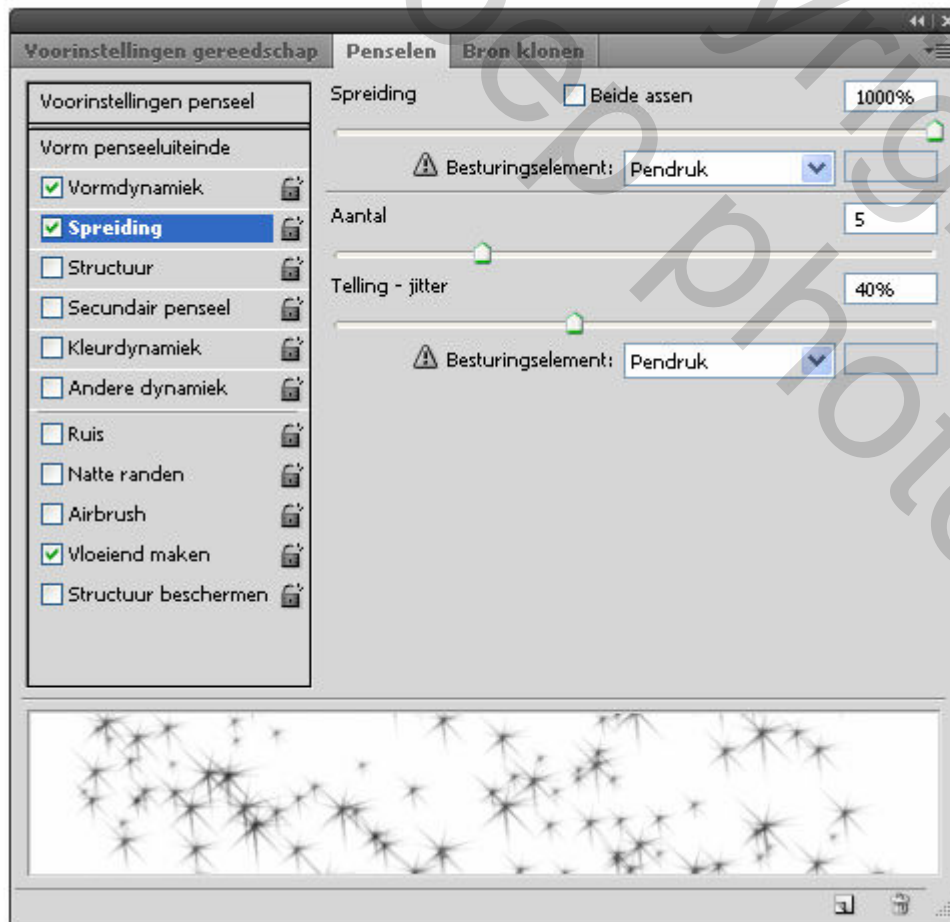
Voorinstellingen gereedschap Penselen Bron klonen

Voorinstellingen penseel
Vorm penseeluiteinde
Vormdynamiek
Spreiding
Structuur
Secundair penseel
Kleurdynamiek
Andere dynamiek
Ruis
Natte randen
Airbrush
Vloeiend maken
Structuur beschermen

Spreiding
Beide assen
1000%
Besturingselement: Pendruk
Aantal
5
Telling - jitter
40%
Besturingselement: Pendruk